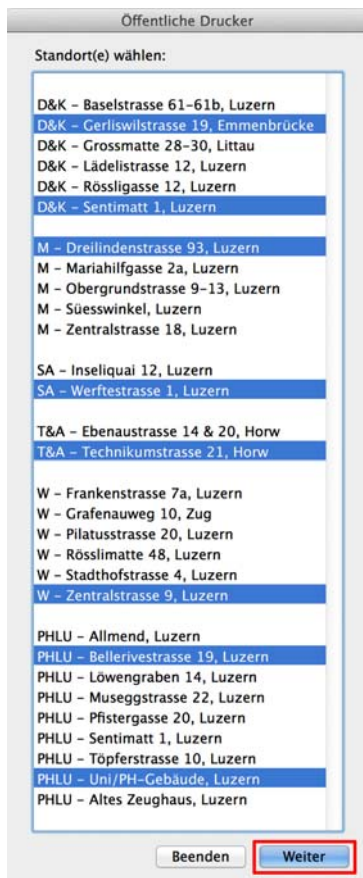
Öffentliche Drucker

Standort(e) wählen:

D&K – Baselstrasse 61–61b, Luzern
D&K – Gerliswilstrasse 19, Emmenbrücke
D&K – Grossmatte 28–30, Littau
D&K – Lädelistrasse 12, Luzern
D&K – Rössligasse 12, Luzern
D&K – Sentimatt 1, Luzern

M – Dreilindenstrasse 93, Luzern
M – Mariahilfgasse 2a, Luzern
M – Obergrundstrasse 9–13, Luzern
M – Süesswinkel, Luzern
M – Zentralstrasse 18, Luzern

SA – Inseliquai 12, Luzern
SA – Werftestrasse 1, Luzern

T&A – Ebenaustrasse 14 & 20, Horw
T&A – Technikumstrasse 21, Horw

W – Frankenstrasse 7a, Luzern
W – Grafenauweg 10, Zug
W – Pilatusstrasse 20, Luzern
W – Rösslimatte 48, Luzern
W – Stadthofstrasse 4, Luzern
W – Zentralstrasse 9, Luzern

PHLU – Allmend, Luzern
PHLU – Bellerivestrasse 19, Luzern
PHLU – Löwengraben 14, Luzern
PHLU – Museggstrasse 22, Luzern
PHLU – Pfistergasse 20, Luzern
PHLU – Sentimatt 1, Luzern
PHLU – Töpferstrasse 10, Luzern
PHLU – Uni/PH-Gebäude, Luzern
PHLU – Altes Zeughaus, Luzern

Beenden
Weiter